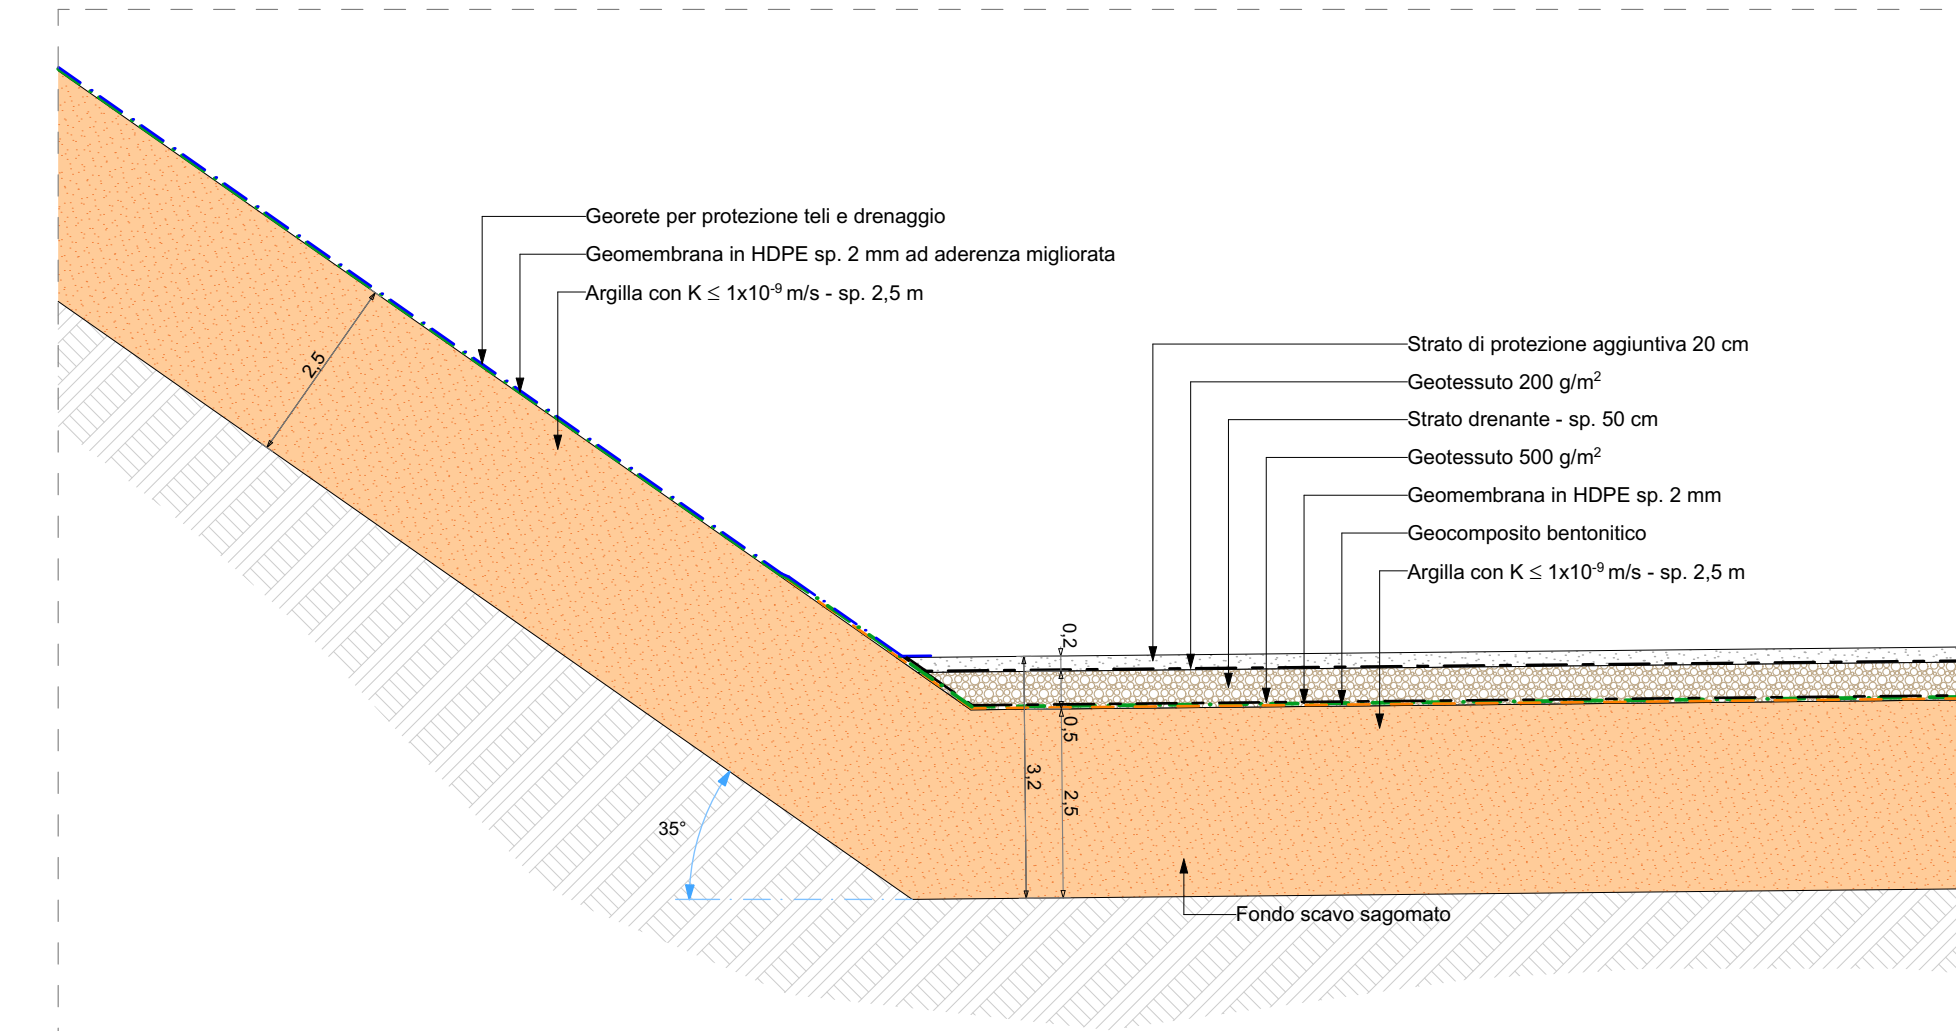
Georete per protezione teli e drenaggio

Geomembrana in HDPE sp. 2 mm ad aderenza migliorata

Argilla con K $\leq$ 1x10$^{-9}$ m/s - sp. 2,5 m

2,5

Strato di protezione aggiuntiva 20 cm

Geotessuto 200 g/m$^2$

Strato drenante - sp. 50 cm

Geotessuto 500 g/m$^2$

Geomembrana in HDPE sp. 2 mm

Geocomposito bentonitico

Argilla con K $\leq$ 1x10$^{-9}$ m/s - sp. 2,5 m

0,2

0,5

3,2

2,5

35°

Fondo scavo sagomato